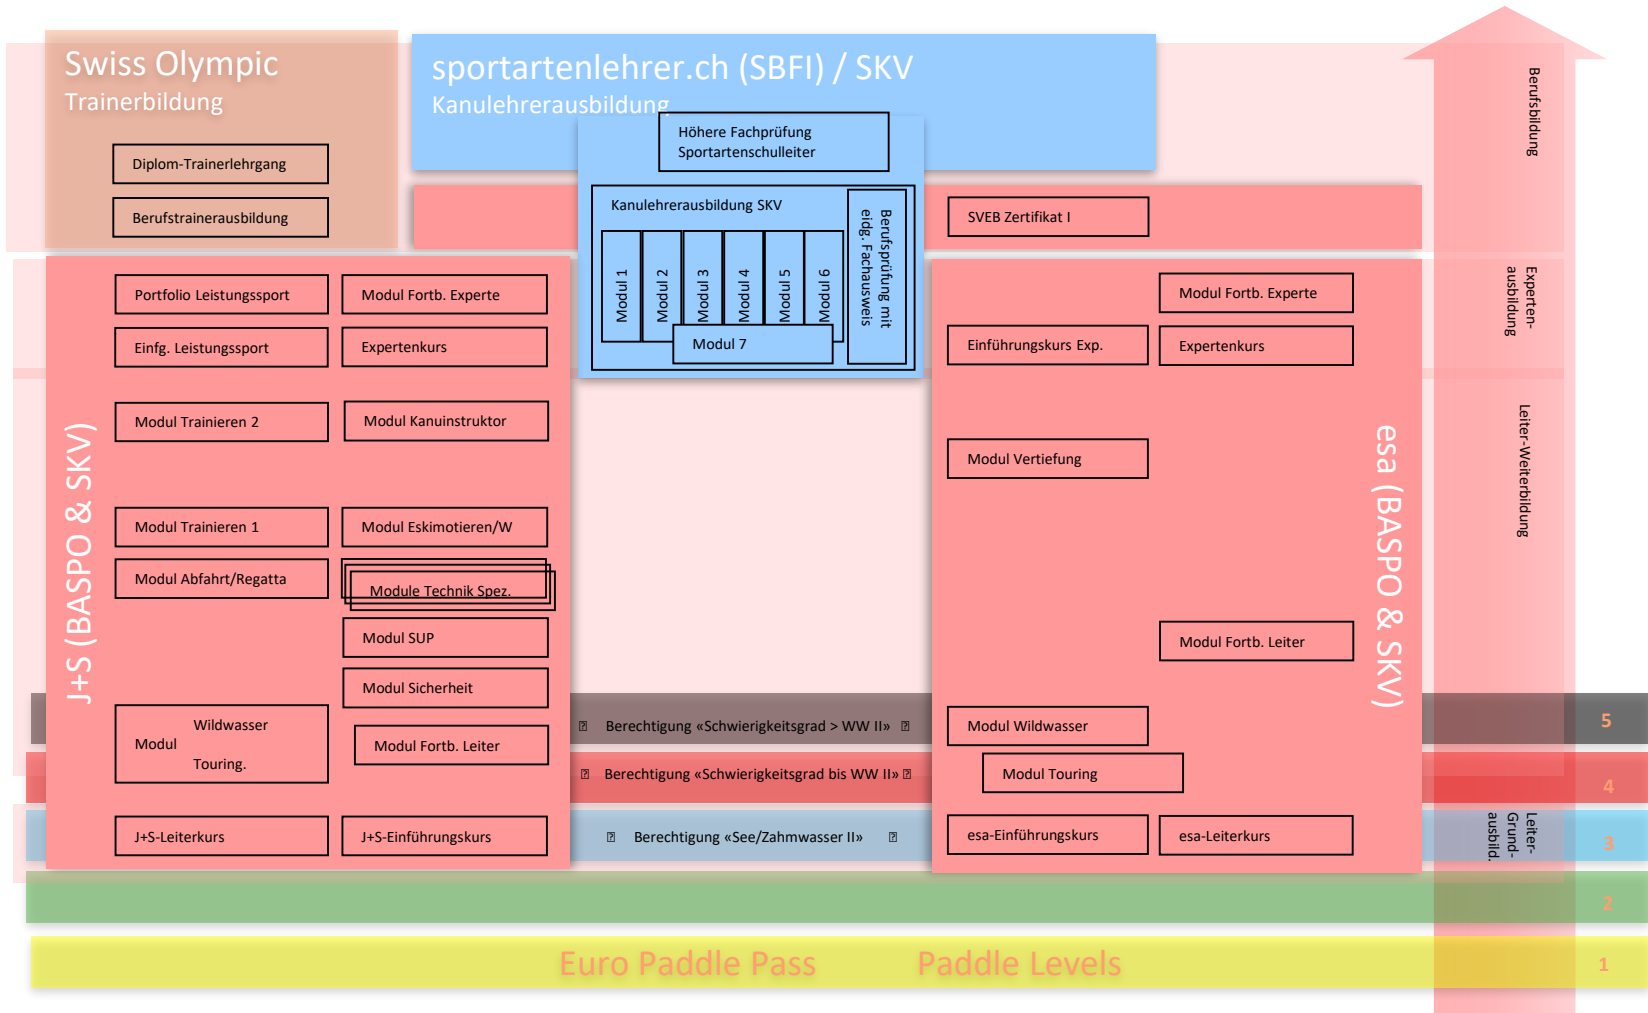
Swiss Olympic
Trainerbildung

Diplom-Trainerlehrgang

Berufstrainerausbildung

sportartenlehrer.ch (SBFI) / SKV
Kanulehrerausbildung

Höhere Fachprüfung Sportartenschulleiter

Kanulehrerausbildung SKV

Modul 1
Modul 2
Modul 3
Modul 4
Modul 5
Modul 6
Modul 7

Berufsprüfung mit eidg. Fachausweis

SVEB Zertifikat I

Berufsbildung

Experten-ausbildung

Leiter-Weiterbildung

Leiter-Grund-ausbild.

J+S (BASPO & SKV)

Portfolio Leistungssport
Modul Fortb. Experte
Einfg. Leistungssport
Expertenkurs
Modul Trainieren 2
Modul Kanuinstruktor
Modul Trainieren 1
Modul Eskimotieren/W
Modul Abfahrt/Regatta
Module Technik Spez.
Modul SUP
Modul Sicherheit
Modul Wildwasser Touring.
Modul Fortb. Leiter
J+S-Leiterkurs
J+S-Einführungskurs

Berechtigung «Schwierigkeitsgrad > WW II»
Berechtigung «Schwierigkeitsgrad bis WW II»
Berechtigung «See/Zahmwasser II»

esa (BASPO & SKV)

Modul Fortb. Experte
Einführungskurs Exp.
Expertenkurs
Modul Vertiefung
Modul Fortb. Leiter
Modul Wildwasser
Modul Touring
esa-Einführungskurs
esa-Leiterkurs

5
4
3
2
1

Euro Paddle Pass
Paddle Levels